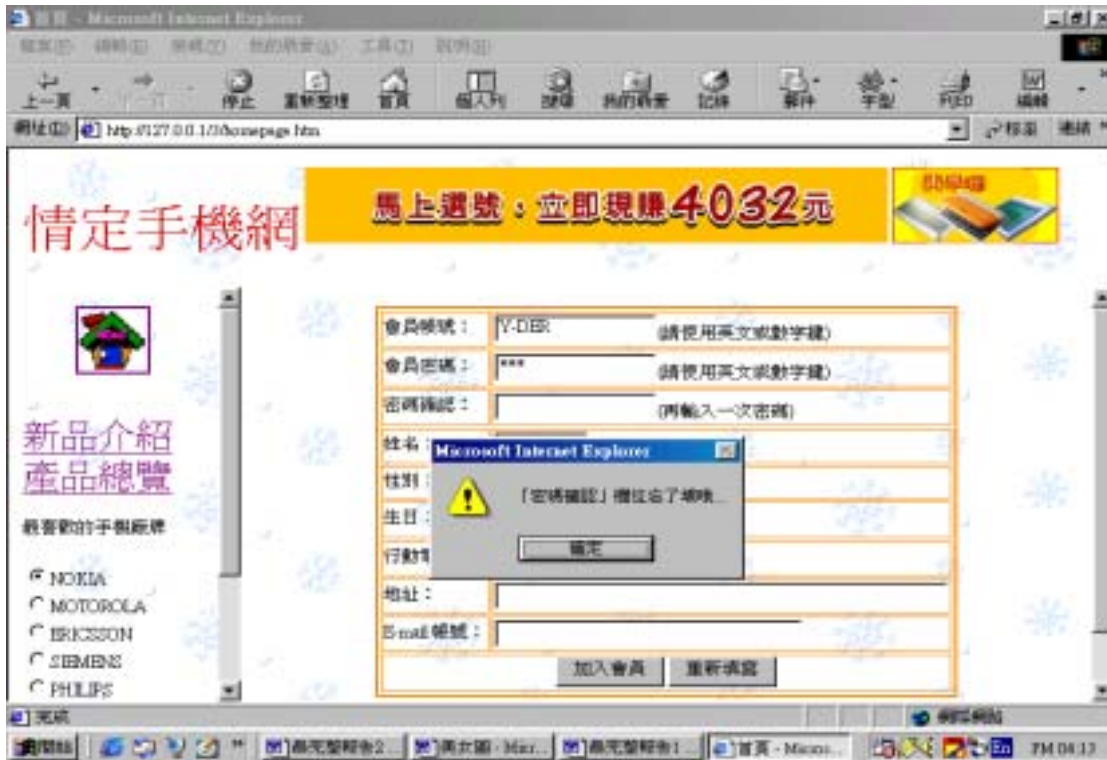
首頁 - Microsoft Internet Explorer

檔案(F) 編輯(E) 檢視(V) 我的最愛(A) 工具(T) 說明(H)

上一頁 下一頁 停止 重新整理 首頁 個人列 搜尋 我的最愛 記錄 郵件 字型 列印 編輯

網址(D) http://127.0.0.1/3/homepage.htm 移至 連結

情定手機網

馬上選號，立即現賺4032元

新品介紹
產品總覽

最喜歡的手機廠牌

NOKIA
MOTOROLA
ERICSSON
SIEMENS
PHILIPS

| | |
|---|---|
| 會員帳號： | Y-DER (請使用英文或數字鍵) |
| 會員密碼： | *** (請使用英文或數字鍵) |
| 密碼確認： | (再輸入一次密碼) |
| 姓名： | |
| 性別： | |
| 生日： | |
| 行動電 | |
| 地址： | |
| E-mail 帳號： | |

加入會員 重新填寫

Microsoft Internet Explorer

「密碼確認」欄位忘了填喔...

確定

完成

網際網路

開始 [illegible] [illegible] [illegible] 首頁 - Micros... PM 04:13